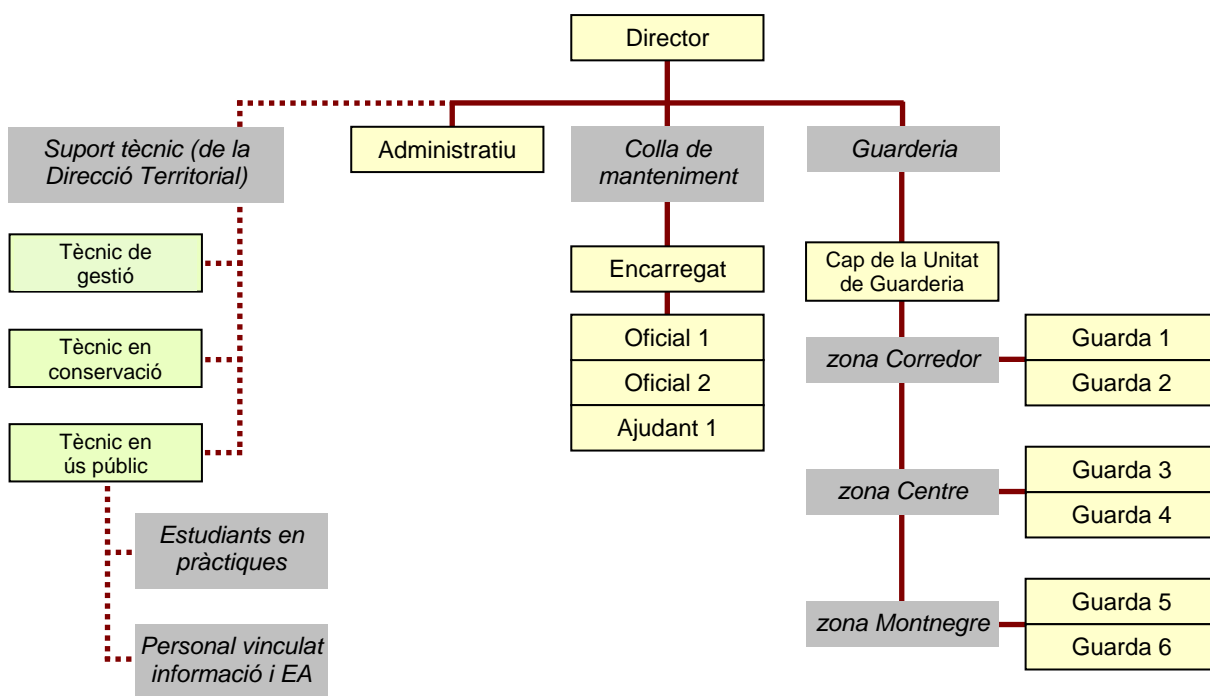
Director

Suport tècnic (de la Direcció Territorial)

Administratiu

Colla de manteniment

Guarderia

Tècnic de gestió

Tècnic en conservació

Tècnic en ús públic

Estudiants en pràctiques

Personal vinculat informació i EA

Encarregat

Oficial 1

Oficial 2

Ajudant 1

Cap de la Unitat de Guarderia

zona Corredor

Guarda 1

Guarda 2

zona Centre

Guarda 3

Guarda 4

zona Montnegre

Guarda 5

Guarda 6